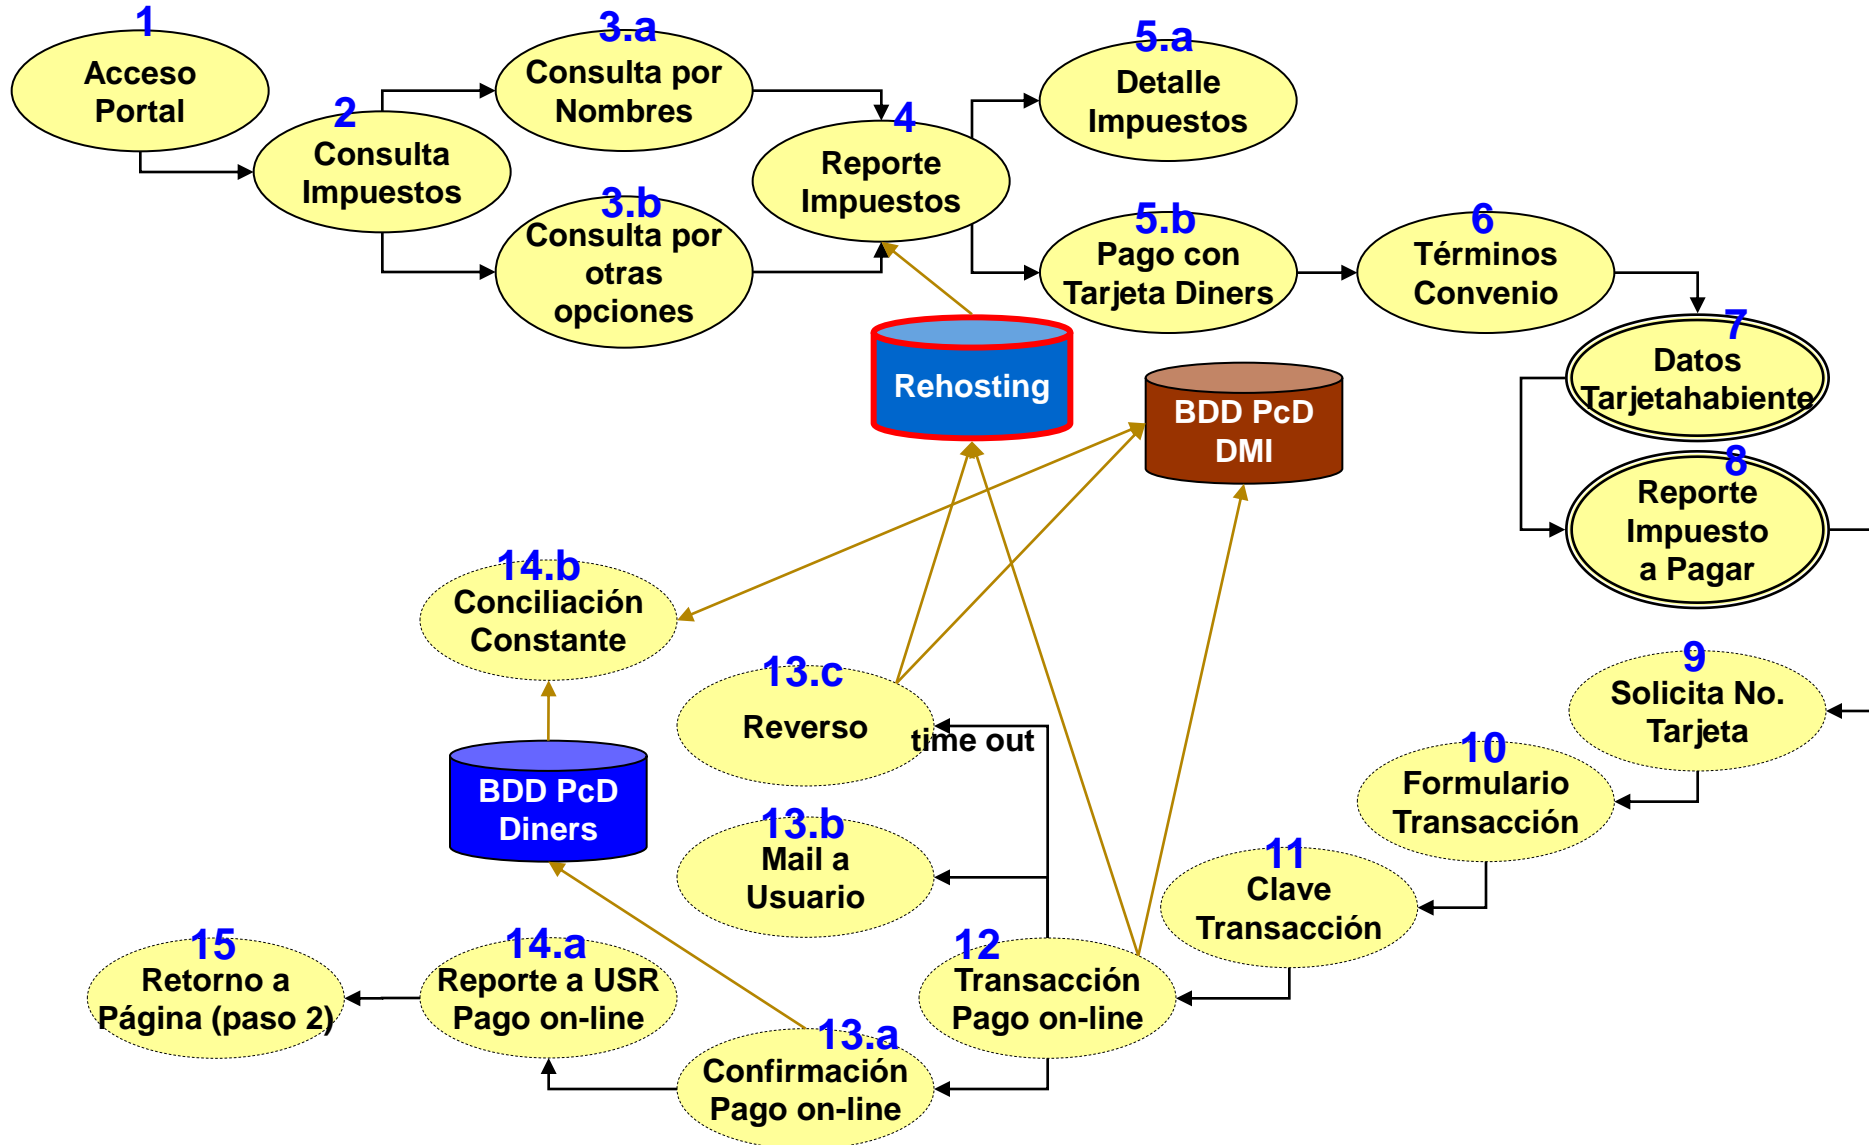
1
Acceso Portal

2
Consulta Impuestos

3.a
Consulta por Nombres

3.b
Consulta por otras opciones

4
Reporte Impuestos

5.a
Detalle Impuestos

5.b
Pago con Tarjeta Diners

6
Términos Convenio

7
Datos Tarjetahabiente

8
Reporte Impuesto a Pagar

Rehosting

BDD PcD DMI

9
Solicita No. Tarjeta

10
Formulario Transacción

11
Clave Transacción

12
Transacción Pago on-line

13.a
Confirmación Pago on-line

13.b
Mail a Usuario

13.c
Reverso

time out

14.a
Reporte a USR Pago on-line

14.b
Conciliación Constante

BDD PcD Diners

15
Retorno a Página (paso 2)